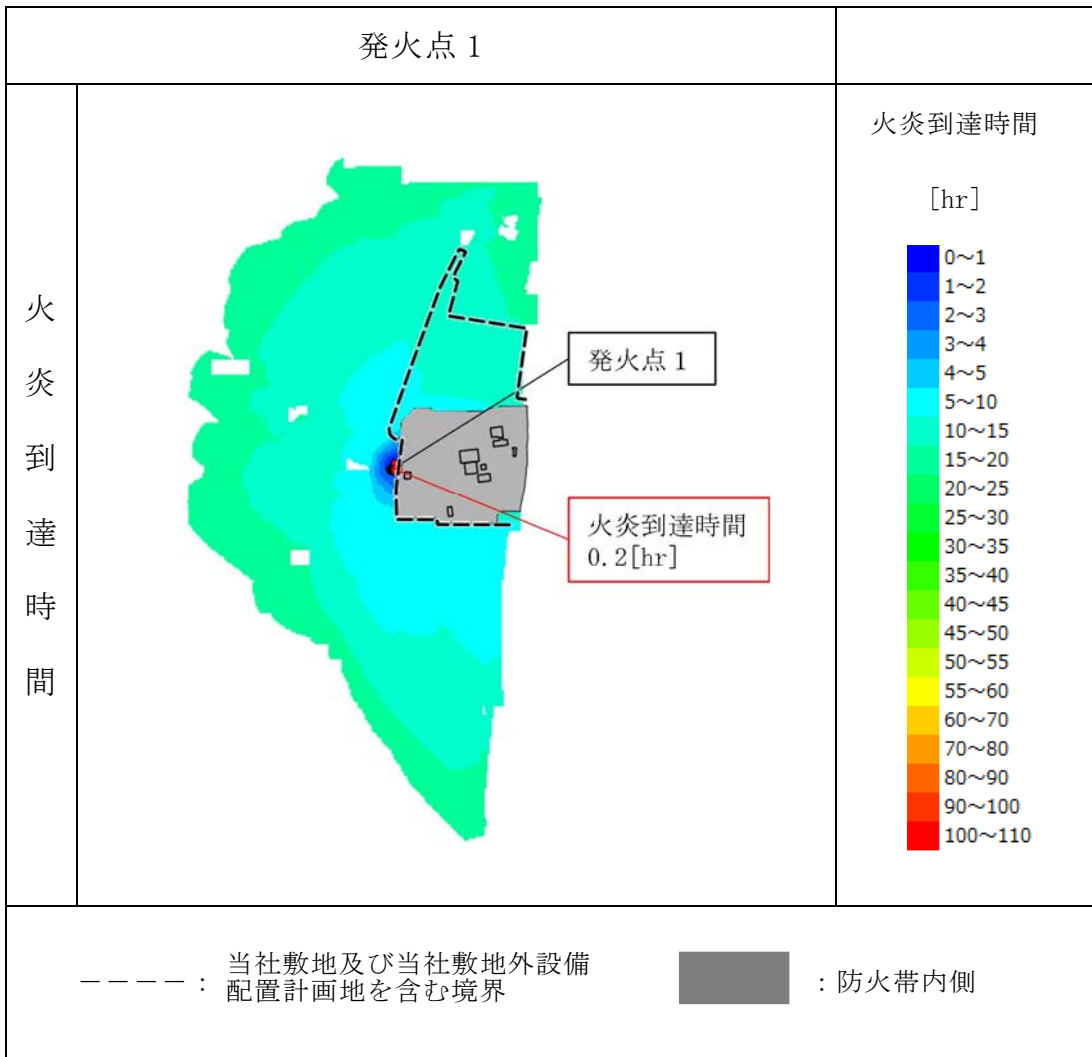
| 発火点 1 | |
|---|---|
| 火炎到達時間 | 発火点 1<br>火炎到達時間 0.2[hr] | 火炎到達時間<br>[hr]<br>0~1<br>1~2<br>2~3<br>3~4<br>4~5<br>5~10<br>10~15<br>15~20<br>20~25<br>25~30<br>30~35<br>35~40<br>40~45<br>45~50<br>50~55<br>55~60<br>60~70<br>70~80<br>80~90<br>90~100<br>100~110 |

－－－－： 当社敷地及び当社敷地外設備配置計画地を含む境界

：防火帯内側